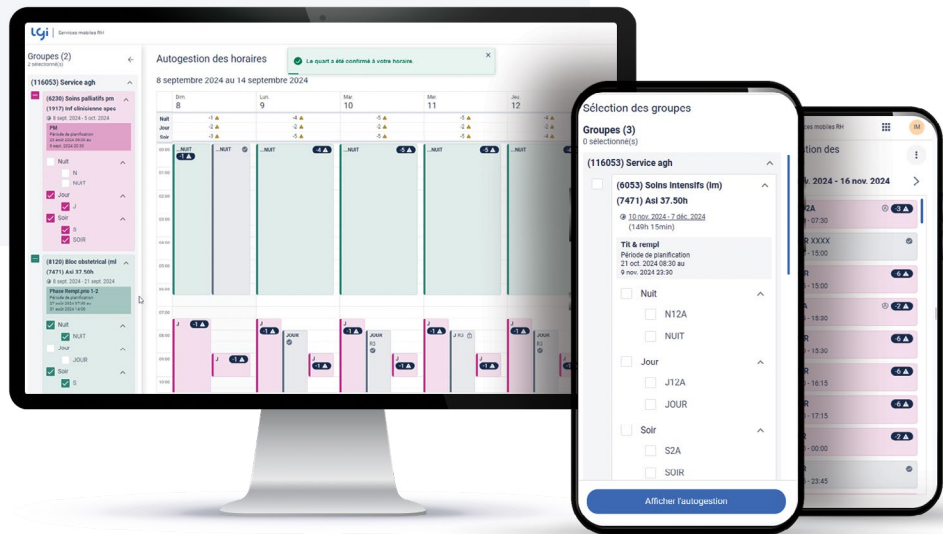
LGi | Services mobiles RH

Groupes (2)
2 sélectionné(s)

(116053) Service agh

(6230) Soins palliatifs pm
(1917) Inf clinicienne spec
5 sept. 2024 - 5 oct. 2024
PM
Période de planification

Nuit
N
NUIT
Jour
J
Soir
S
SOIR

(8120) Bloc obstetrical (ml
(7471) Asi 37.50h
8 sept. 2024 - 21 sept. 2024
Phase Rempl pm 1-2
Période de planification

Nuit
NUIT
Jour
JOUR
Soir
S

Autogestion des horaires
8 septembre 2024 au 14 septembre 2024

Le quart a été confirmé à votre horaire.

| | Dim. 8 | Lun. 9 | Mar. 10 | Mer. 11 | Jeu. 12 |
|---|---|---|---|---|---|
| Nuit | -1 | -4 | -5 | -5 | -4 |
| Jour | -2 | -2 | -2 | -2 | -2 |
| Soir | -2 | -2 | -2 | -2 | -2 |

NUIT -1
NUIT
NUIT -4
NUIT -5
NUIT -5
NUIT -5
J -1
J -1
JOUR
JOUR
J -1

Sélection des groupes
Groupes (3)
0 sélectionné(s)

(116053) Service agh

(6053) Soins intensifs (lm)
(7471) Asi 37.50h
10 nov. 2024 - 7 déc. 2024
(149h 15min)
Tit & rempl
Période de planification
21 oct. 2024 08:30 au
9 nov. 2024 23:30

Nuit
N12A
NUIT
Jour
J12A
JOUR
Soir
S2A
SOIR

Afficher l'autogestion

ces mobiles RH
IM
des
v. 2024 - 16 nov. 2024
2A -3
- 07:30
R XXXX
- 15:00
-6
- 15:00
-2
- 15:30
R -6
- 15:30
R -6
- 16:15
R -6
- 17:15
R -2
- 00:00
- 23:45